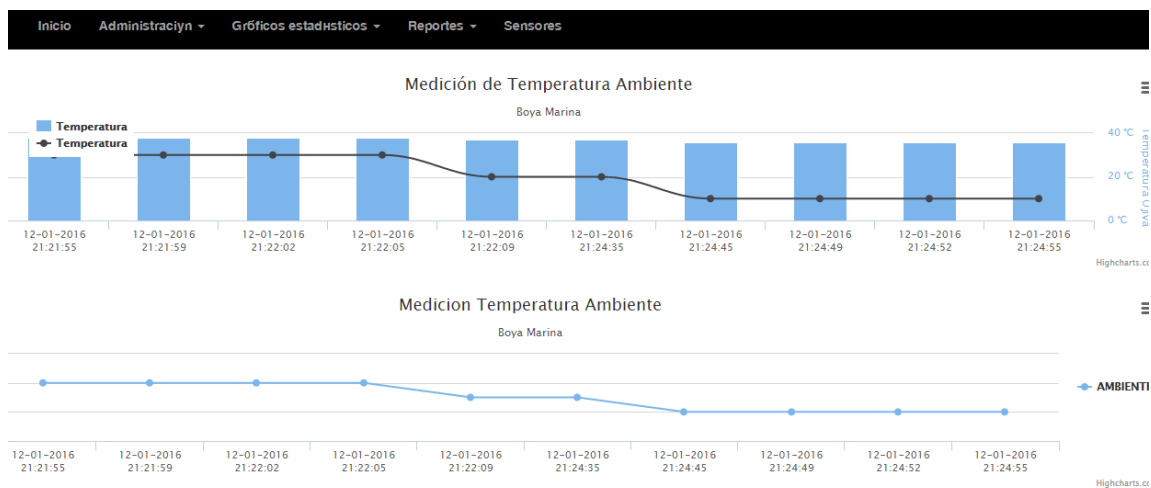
Inicio Administraciyn ▾ Gr6ficos estadнsticos ▾ Reportes ▾ Sensores

Medición de Temperatura Ambiente

Boya Marina

Temperatura
Temperatura

40 °C
20 °C
0 °C

Temperatura Ojva

12-01-2016 21:21:55
12-01-2016 21:21:59
12-01-2016 21:22:02
12-01-2016 21:22:05
12-01-2016 21:22:09
12-01-2016 21:24:35
12-01-2016 21:24:45
12-01-2016 21:24:49
12-01-2016 21:24:52
12-01-2016 21:24:55

Highcharts.co

Medicion Temperatura Ambiente

Boya Marina

AMBIENTI

12-01-2016 21:21:55
12-01-2016 21:21:59
12-01-2016 21:22:02
12-01-2016 21:22:05
12-01-2016 21:22:09
12-01-2016 21:24:35
12-01-2016 21:24:45
12-01-2016 21:24:49
12-01-2016 21:24:52
12-01-2016 21:24:55

Highcharts.co